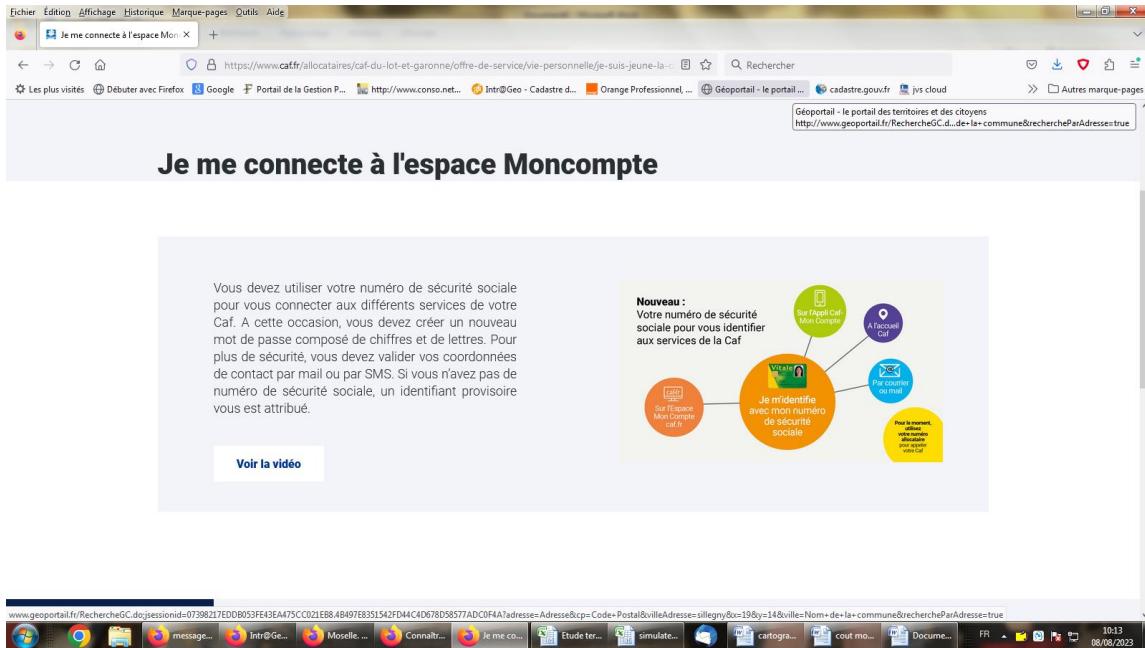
Fichier Édition Affichage Historique Marque-pages Outils Aide

Je me connecte à l'espace Mon ×

https://www.caf.fr/allocataires/caf-du-lot-et-garonne/offre-de-service/vie-personnelle/je-suis-jeune-la-c

Rechercher

Les plus visités  Débuter avec Firefox  Google  Portail de la Gestion P...  http://www.conso.net...  Intr@Geo - Cadastre d...  Orange Professionnel, ...  Géoportail - le portail ...  cadastre.gouv.fr  jvs cloud  Autres marque-pages

Géoportail - le portail des territoires et des citoyens
http://www.geoportail.fr/RechercheGC.d...de+la+commune&rechercheParAdresse=true

Je me connecte à l'espace Moncompte

Vous devez utiliser votre numéro de sécurité sociale pour vous connecter aux différents services de votre Caf. A cette occasion, vous devez créer un nouveau mot de passe composé de chiffres et de lettres. Pour plus de sécurité, vous devez valider vos coordonnées de contact par mail ou par SMS. Si vous n'avez pas de numéro de sécurité sociale, un identifiant provisoire vous est attribué.

Voir la vidéo

Nouveau :
Votre numéro de sécurité sociale pour vous identifier aux services de la Caf

Sur l'Appli Caf-Mon Compte

A l'accueil Caf

Par courrier ou mail

Je m'identifie avec mon numéro de sécurité sociale

Sur l'Espace Mon Compte caf.fr

Vitale

Pour le moment, utilisez votre numéro allocataire pour appeler votre Caf

www.geoportail.fr/RechercheGC.do;jsessionid=07398217EDDB053FE43EA475CC021EB8.4B497E8351542FD44C4D678D58577ADC0F4A?adresse=Adresse&cp=Code+Postal&villeAdresse=sillegny&x=19&y=14&ville=Nom+de+la+commune&rechercheParAdresse=true

message...  Intr@Ge...  Moselle. ...  Connaitr...  Je me co...  Etude ter...  simulate...  cartogra...  cout mo...  Docume...  FR  10:13  08/08/2023